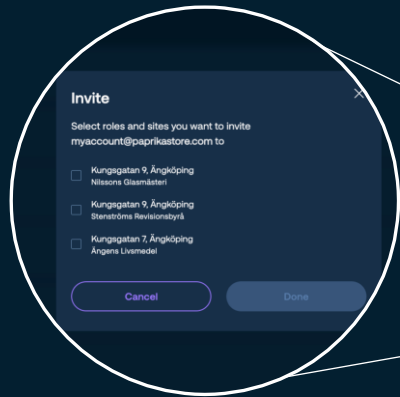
Invite

Select roles and sites you want to invite myaccount@paprikastore.com to

Kungsgatan 9, Ängköping
Nilssons Glasmästeri

Kungsgatan 9, Ängköping
Stenströms Revisionsbyrå

Kungsgatan 7, Ängköping
Ängens Livsmedel

Cancel

Done